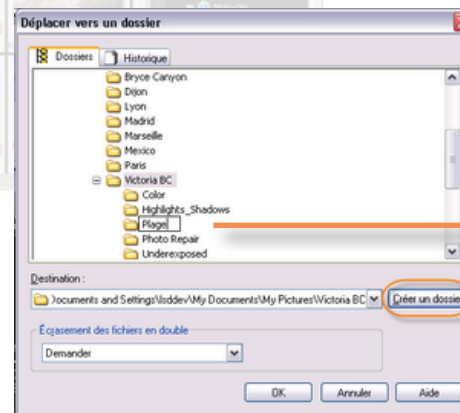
Déplacer vers un dossier

Dossiers

Historique

Bryce Canyon

Dijon

Lyon

Madrid

Marseille

Mexico

Paris

Victoria BC

Color

Highlights_Shadows

Plage

Photo Repair

Underexposed

Destination :

Documents and Settings\lsddev\My Documents\My Pictures\Victoria BC

Créer un dossi

Écrasement des fichiers en double

Demander

OK

Annuler

Aide